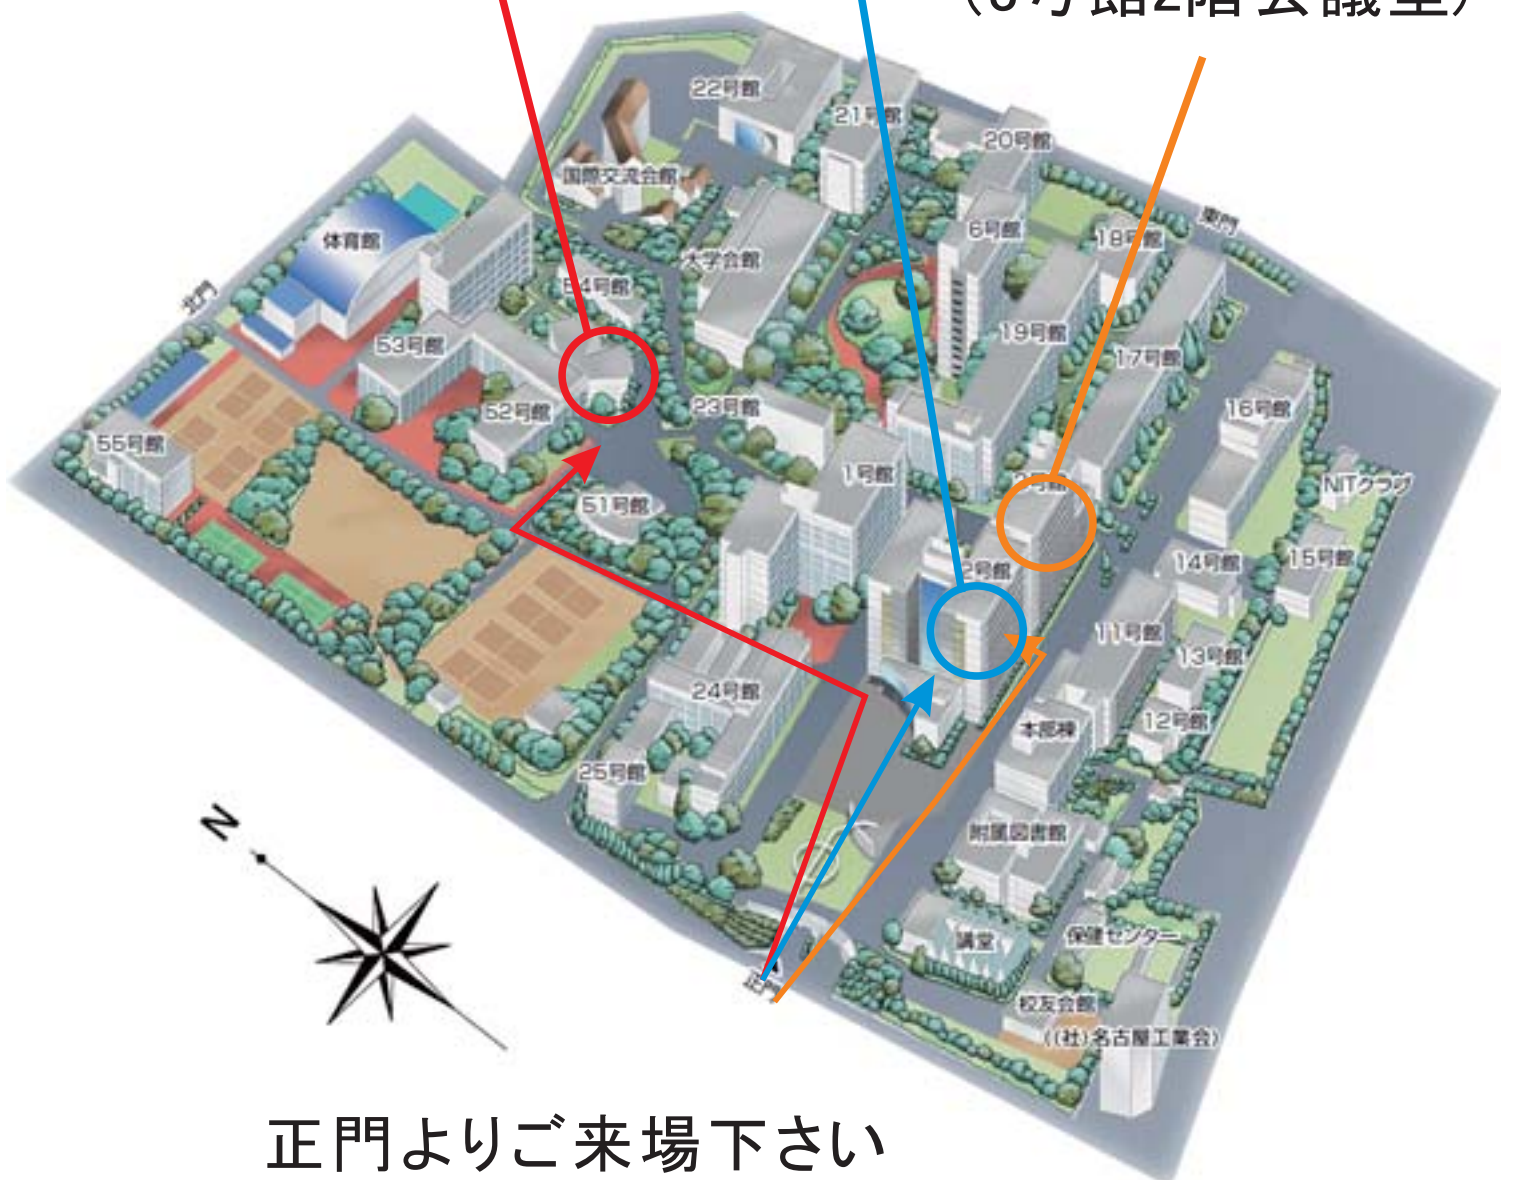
（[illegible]号館2階会議室）

22号館
21号館
20号館
国際交流会館
6号館
18号館
東門
体育館
大学会館
北門
54号館
19号館
53号館
17号館
23号館
52号館
16号館
55号館
1号館
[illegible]号館
NITクラブ
51号館
2号館
14号館
15号館
11号館
24号館
13号館
本部棟
12号館
25号館
附属図書館
N
講堂
保健センター
正門
校友会館
(社)名古屋工業会

正門よりご来場下さい